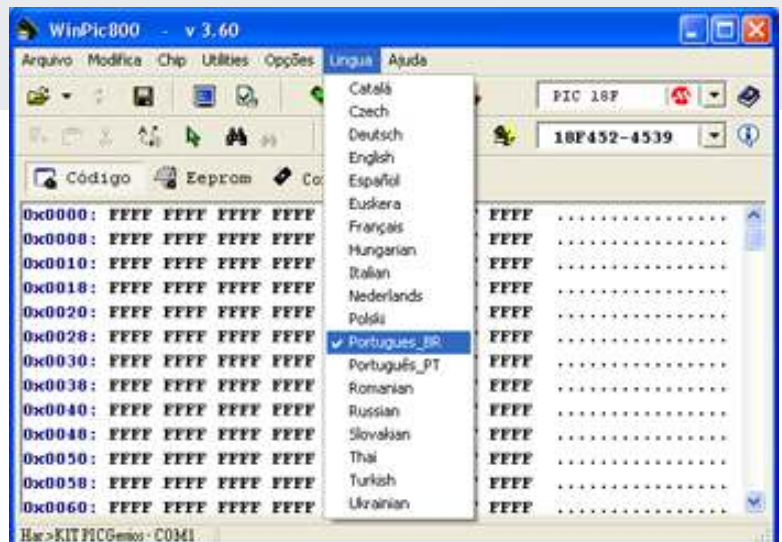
WinPic800 - v 3.60

Arquivo Modifica Chip Utilities Opções Lingua Ajuda

PIC 18F
18F452-4539

Código Eeprom Co

Català
Czech
Deutsch
English
Español
Euskera
Français
Hungarian
Italian
Nederlands
Polski
Portugues_BR
Português_PT
Romanian
Russian
Slovakian
Thai
Turkish
Ukrainian

| | | | | | |
|---|---|---|---|---|---|
| 0x0000: | FFFF | FFFF | FFFF | FFFF | FFFF | ................ |
| 0x0008: | FFFF | FFFF | FFFF | FFFF | FFFF | ................ |
| 0x0010: | FFFF | FFFF | FFFF | FFFF | FFFF | ................ |
| 0x0018: | FFFF | FFFF | FFFF | FFFF | FFFF | ................ |
| 0x0020: | FFFF | FFFF | FFFF | FFFF | FFFF | ................ |
| 0x0028: | FFFF | FFFF | FFFF | FFFF | FFFF | ................ |
| 0x0030: | FFFF | FFFF | FFFF | FFFF | FFFF | ................ |
| 0x0038: | FFFF | FFFF | FFFF | FFFF | FFFF | ................ |
| 0x0040: | FFFF | FFFF | FFFF | FFFF | FFFF | ................ |
| 0x0048: | FFFF | FFFF | FFFF | FFFF | FFFF | ................ |
| 0x0050: | FFFF | FFFF | FFFF | FFFF | FFFF | ................ |
| 0x0058: | FFFF | FFFF | FFFF | FFFF | FFFF | ................ |
| 0x0060: | FFFF | FFFF | FFFF | FFFF | FFFF | ................ |

Har>KIT PICGenios · COM1